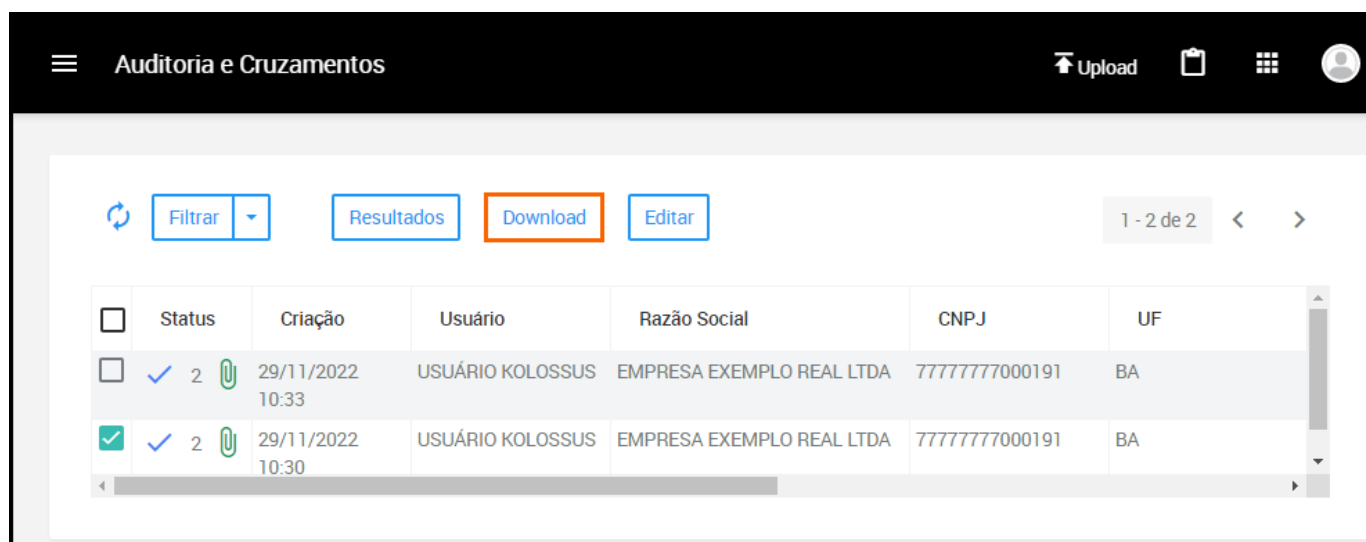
Auditoria e Cruzamentos

Upload

Filtrar

Resultados

Download

Editar

1 - 2 de 2

| | Status | Criação | Usuário | Razão Social | CNPJ | UF |
|---|---|---|---|---|---|---|
| | 2 | 29/11/2022 10:33 | USUÁRIO KOLOSSUS | EMPRESA EXEMPLO REAL LTDA | 77777777000191 | BA |
| | 2 | 29/11/2022 10:30 | USUÁRIO KOLOSSUS | EMPRESA EXEMPLO REAL LTDA | 77777777000191 | BA |